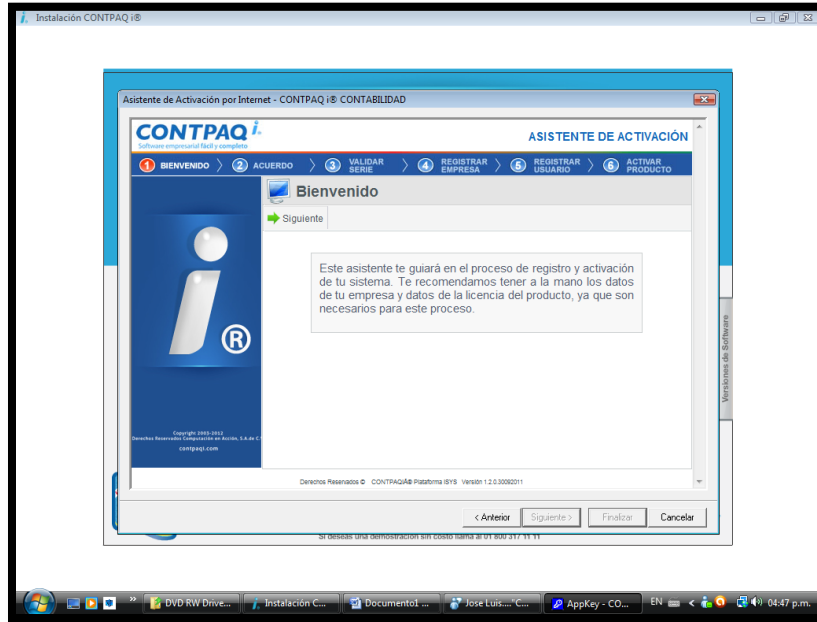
Instalación CONTPAQ i®

Asistente de Activación por Internet - CONTPAQ i® CONTABILIDAD

CONTPAQ i.
Software empresarial fácil y completo

ASISTENTE DE ACTIVACIÓN

1 BIENVENIDO 2 ACUERDO 3 VALIDAR SERIE 4 REGISTRAR EMPRESA 5 REGISTRAR USUARIO 6 ACTIVAR PRODUCTO

Bienvenido

Siguiente

Este asistente te guiará en el proceso de registro y activación de tu sistema. Te recomendamos tener a la mano los datos de tu empresa y datos de la licencia del producto, ya que son necesarios para este proceso.

Copyright 2003-2012
Derechos Reservados Computación en Acción, S.A de C.V.
contpaqi.com

Derechos Reservados © CONTPAQi® Plataforma ISYS Versión 1.2.0.30092011

Versiones de Software

< Anterior Siguiente > Finalizar Cancelar

Si deseas una demostración sin costo llama al 01 800 317 11 11

DVD RW Drive... Instalación C... Documento1 ... Jose Luis... "C... AppKey - CO... EN 04:47 p.m.